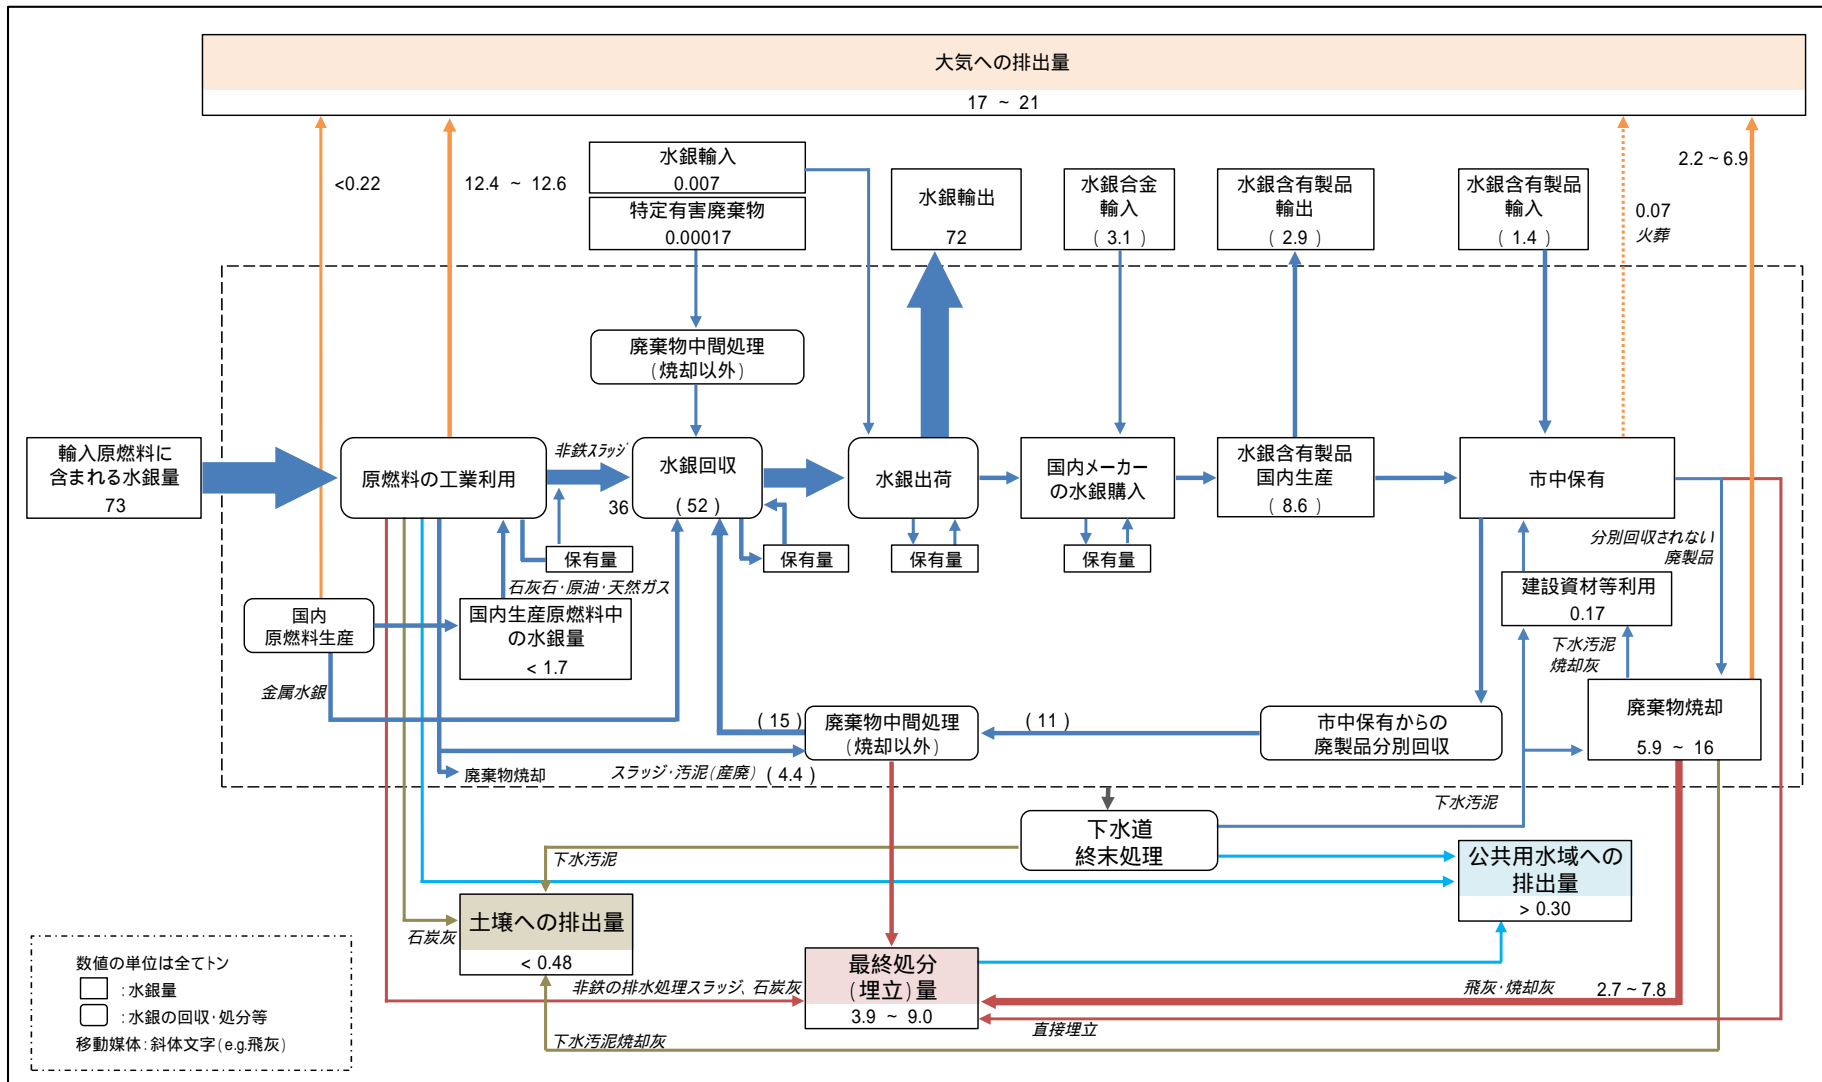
大気への排出量
17 ~ 21

<0.22
12.4 ~ 12.6

水銀輸入
0.007
特定有害廃棄物
0.00017

水銀輸出
72

水銀合金
輸入
( 3.1 )

水銀含有製品
輸出
( 2.9 )

水銀含有製品
輸入
( 1.4 )

0.07
火葬

2.2 ~ 6.9

廃棄物中間処理
(焼却以外)

輸入原燃料に
含まれる水銀量
73

原燃料の工業利用

非鉄スラッジ

水銀回収
( 52 )

36

水銀出荷

国内メーカー
の水銀購入

水銀含有製品
国内生産
( 8.6 )

市中保有

保有量
保有量
保有量
保有量

石灰石・原油・天然ガス

分別回収されない
廃製品

建設資材等利用
0.17

国内
原燃料生産

国内生産原燃料中
の水銀量
< 1.7

下水汚泥
焼却灰

金属水銀

( 15 )
廃棄物中間処理
(焼却以外)

( 11 )

市中保有からの
廃製品分別回収

廃棄物焼却
5.9 ~ 16

廃棄物焼却
スラッジ・汚泥(産廃)
( 4.4 )

下水汚泥

下水道
終末処理

下水汚泥

公共用水域への
排出量
> 0.30

土壌への排出量
< 0.48

石炭灰

最終処分
(埋立)量
3.9 ~ 9.0

非鉄の排水処理スラッジ、石炭灰

飛灰・焼却灰
2.7 ~ 7.8

直接埋立

下水汚泥焼却灰

数値の単位は全てトン
:水銀量
:水銀の回収・処分等
移動媒体:斜体文字(e.g.飛灰)